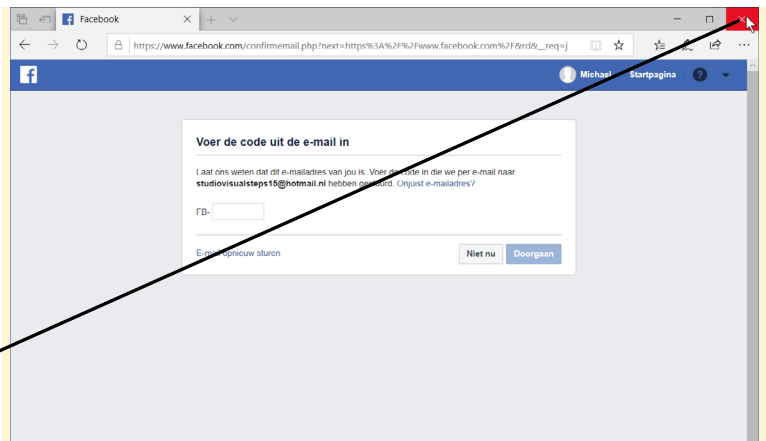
Facebook

https://www.facebook.com/confirmemail.php?next=https%3A%2F%2Fwww.facebook.com%2F&rd&__req=j

Michael Startpagina

Voer de code uit de e-mail in

Laat ons weten dat dit e-mailadres van jou is. Voer de code in die we per e-mail naar **studiovisualsteps15@hotmail.nl** hebben gestuurd. Onjuist e-mailadres?

FB-

E-mail opnieuw sturen

Niet nu

Doorgaan